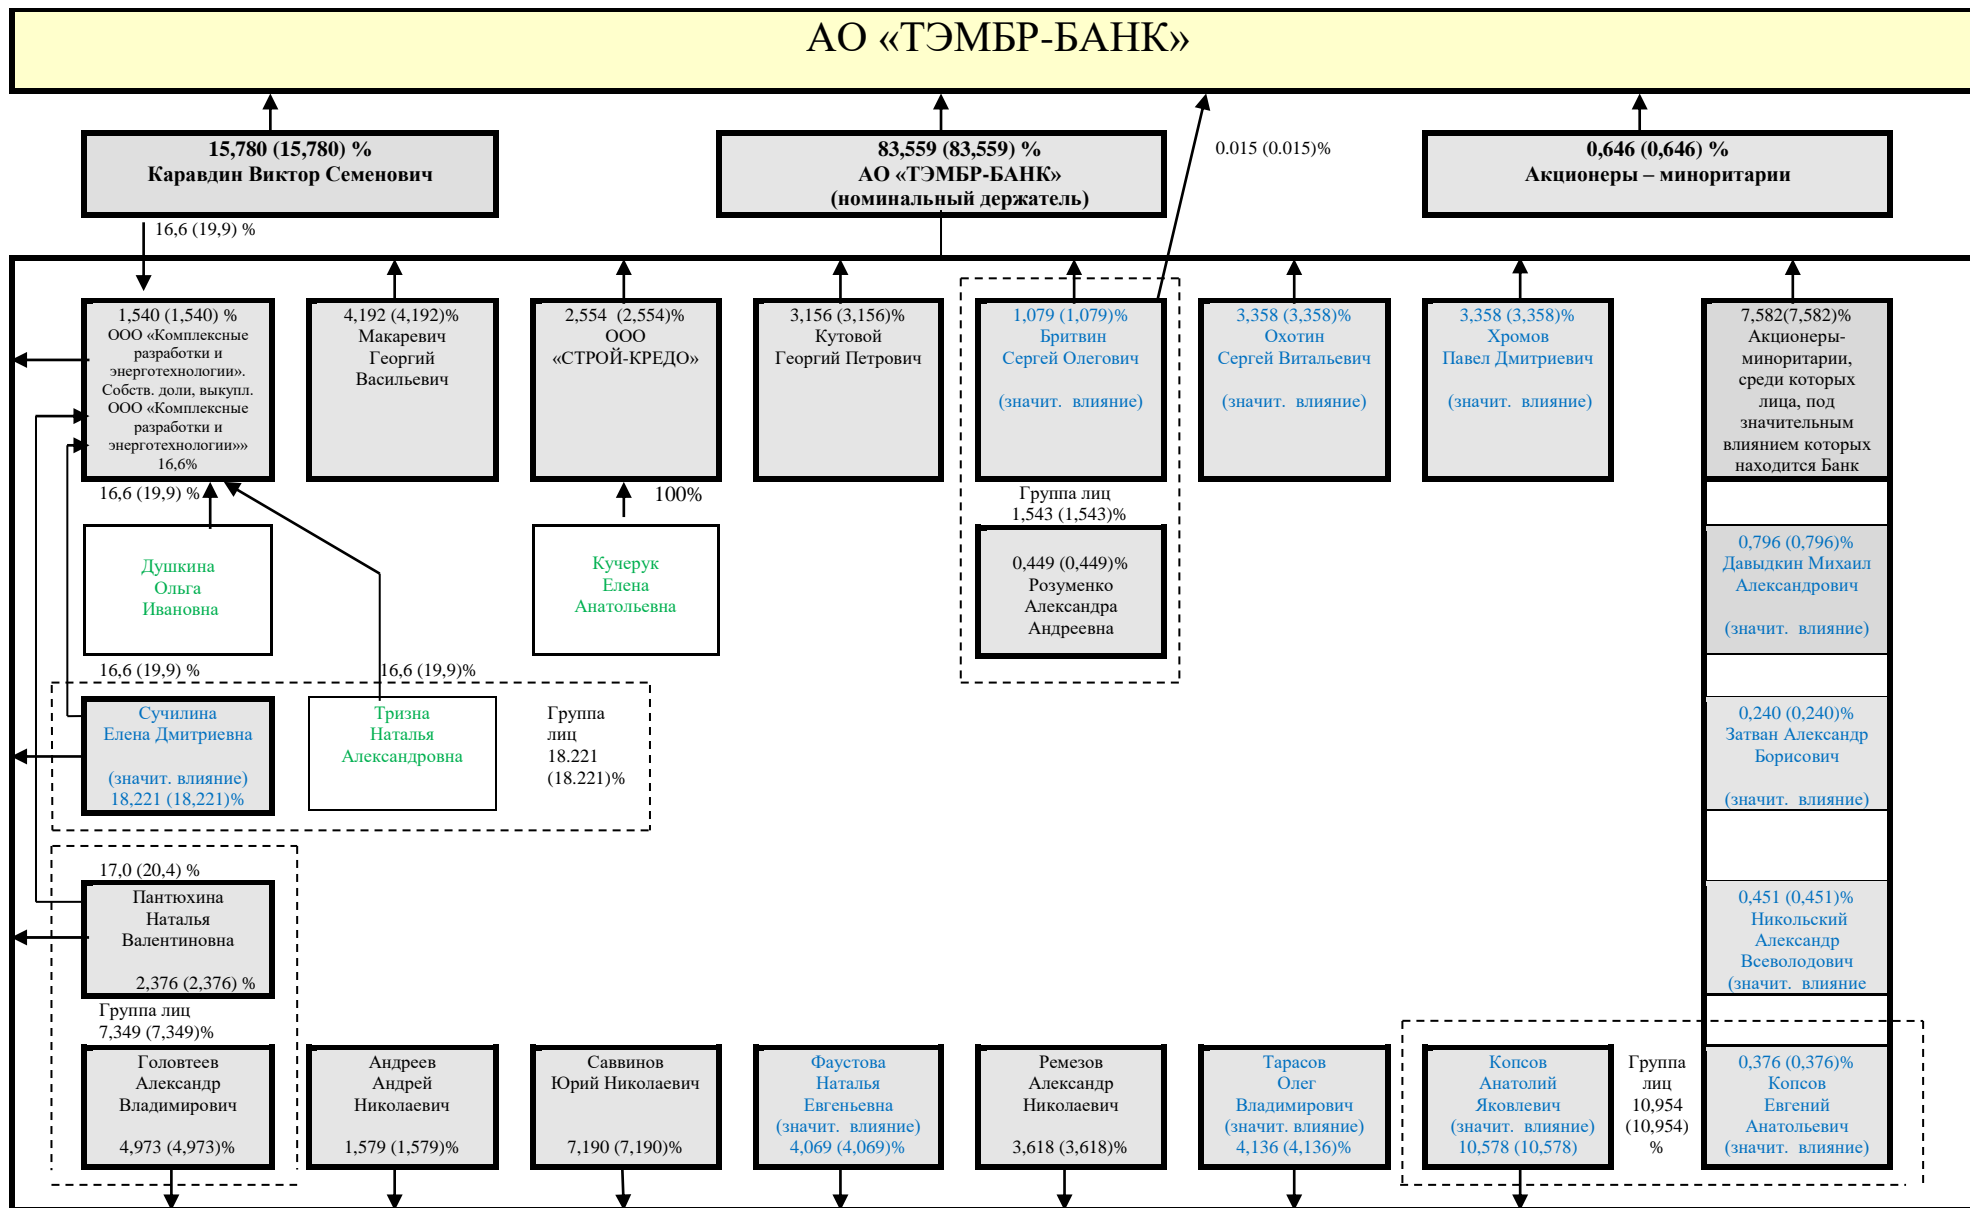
АО «ТЭМБР-БАНК»

15,780 (15,780) %
Каравдин Виктор Семенович

83,559 (83,559) %
АО «ТЭМБР-БАНК»
(номинальный держатель)

0.015 (0.015)%

0,646 (0,646) %
Акционеры – миноритарии

16,6 (19,9) %

1,540 (1,540) %
ООО «Комплексные разработки и энерготехнологии».
Собств. доли, выкупл. ООО «Комплексные разработки и энерготехнологии»»
16,6%

4,192 (4,192)%
Макаревич
Георгий
Васильевич

2,554 (2,554)%
ООО
«СТРОЙ-КРЕДО»

3,156 (3,156)%
Кутовой
Георгий Петрович

1,079 (1,079)%
Бритвин
Сергей Олегович

(значит. влияние)

3,358 (3,358)%
Охотин
Сергей Витальевич

(значит. влияние)

3,358 (3,358)%
Хромов
Павел Дмитриевич

(значит. влияние)

7,582(7,582)%
Акционеры-миноритарии, среди которых лица, под значительным влиянием которых находится Банк

16,6 (19,9) %

100%

Душкина
Ольга
Ивановна

Кучерук
Елена
Анатольевна

Группа лиц
1,543 (1,543)%

0,449 (0,449)%
Розуменко
Александра
Андреевна

0,796 (0,796)%
Давыдкин Михаил
Александрович

(значит. влияние)

16,6 (19,9) %

16,6 (19,9)%

Сучилина
Елена Дмитриевна

(значит. влияние)
18,221 (18,221)%

Тризна
Наталья
Александровна

Группа
лиц
18.221
(18.221)%

0,240 (0,240)%
Затван Александр
Борисович

(значит. влияние)

17,0 (20,4) %

Пантюхина
Наталья
Валентиновна

2,376 (2,376) %

0,451 (0,451)%
Никольский
Александр
Всеволодович
(значит. влияние

Группа лиц
7,349 (7,349)%

Головтеев
Александр
Владимирович

4,973 (4,973)%

Андреев
Андрей
Николаевич

1,579 (1,579)%

Саввинов
Юрий Николаевич

7,190 (7,190)%

Фаустова
Наталья
Евгеньевна
(значит. влияние)
4,069 (4,069)%

Ремезов
Александр
Николаевич

3,618 (3,618)%

Тарасов
Олег
Владимирович
(значит. влияние)
4,136 (4,136)%

Копсов
Анатолий
Яковлевич
(значит. влияние)
10,578 (10,578)

Группа
лиц
10,954
(10,954)
%

0,376 (0,376)%
Копсов
Евгений
Анатольевич
(значит. влияние)